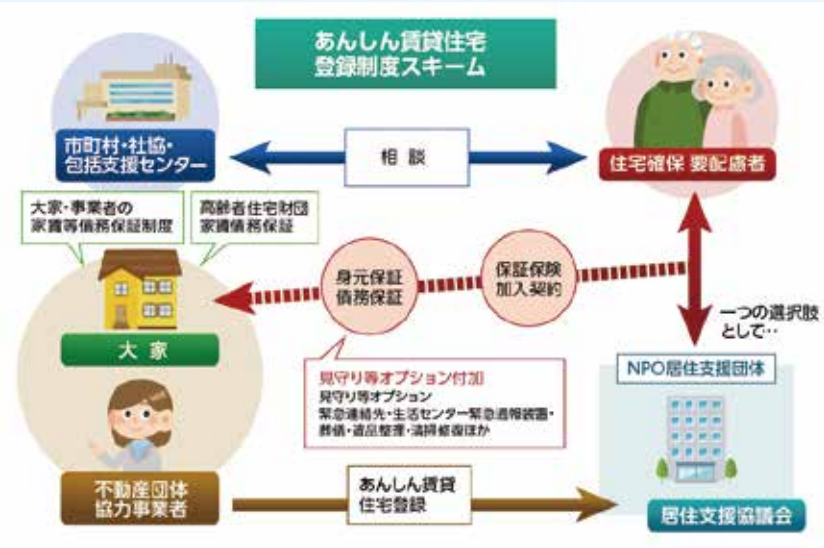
あんしん賃貸住宅
登録制度スキーム

市町村・社協・
包括支援センター

相談

住宅確保 要配慮者

大家・事業者の
家賃等債務保証制度

高齢者住宅財団
家賃債務保証

身元保証
債務保証

保証保険
加入契約

一つの選択肢
として…

大家

見守り等オプション付加
見守り等オプション
緊急連絡先・生活センター緊急通報装置・
葬儀・遺品整理・清掃修復ほか

NPO居住支援団体

不動産団体
協力事業者

あんしん賃貸
住宅登録

居住支援協議会